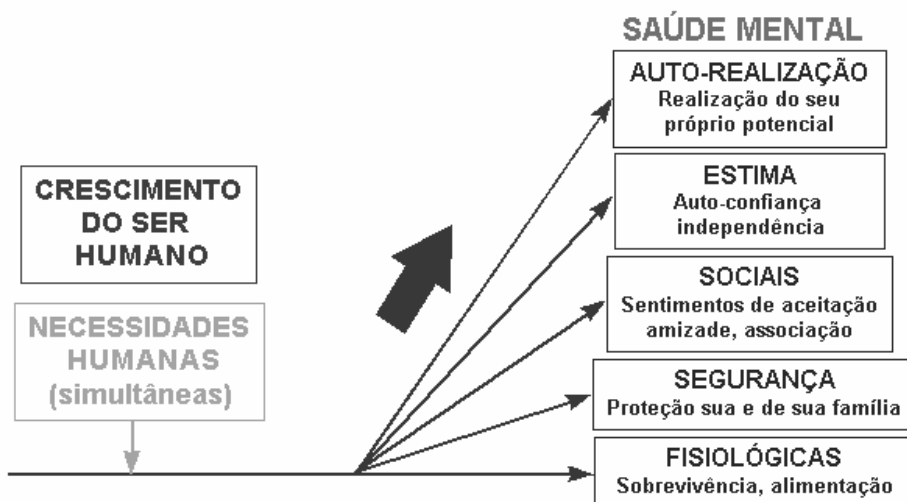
SAÚDE MENTAL

AUTO-REALIZAÇÃO
Realização do seu próprio potencial

CRESCIMENTO DO SER HUMANO

ESTIMA
Auto-confiança independência

SOCIAIS
Sentimentos de aceitação amizade, associação

NECESSIDADES HUMANAS (simultâneas)

SEGURANÇA
Proteção sua e de sua família

FISIOLÓGICAS
Sobrevivência, alimentação